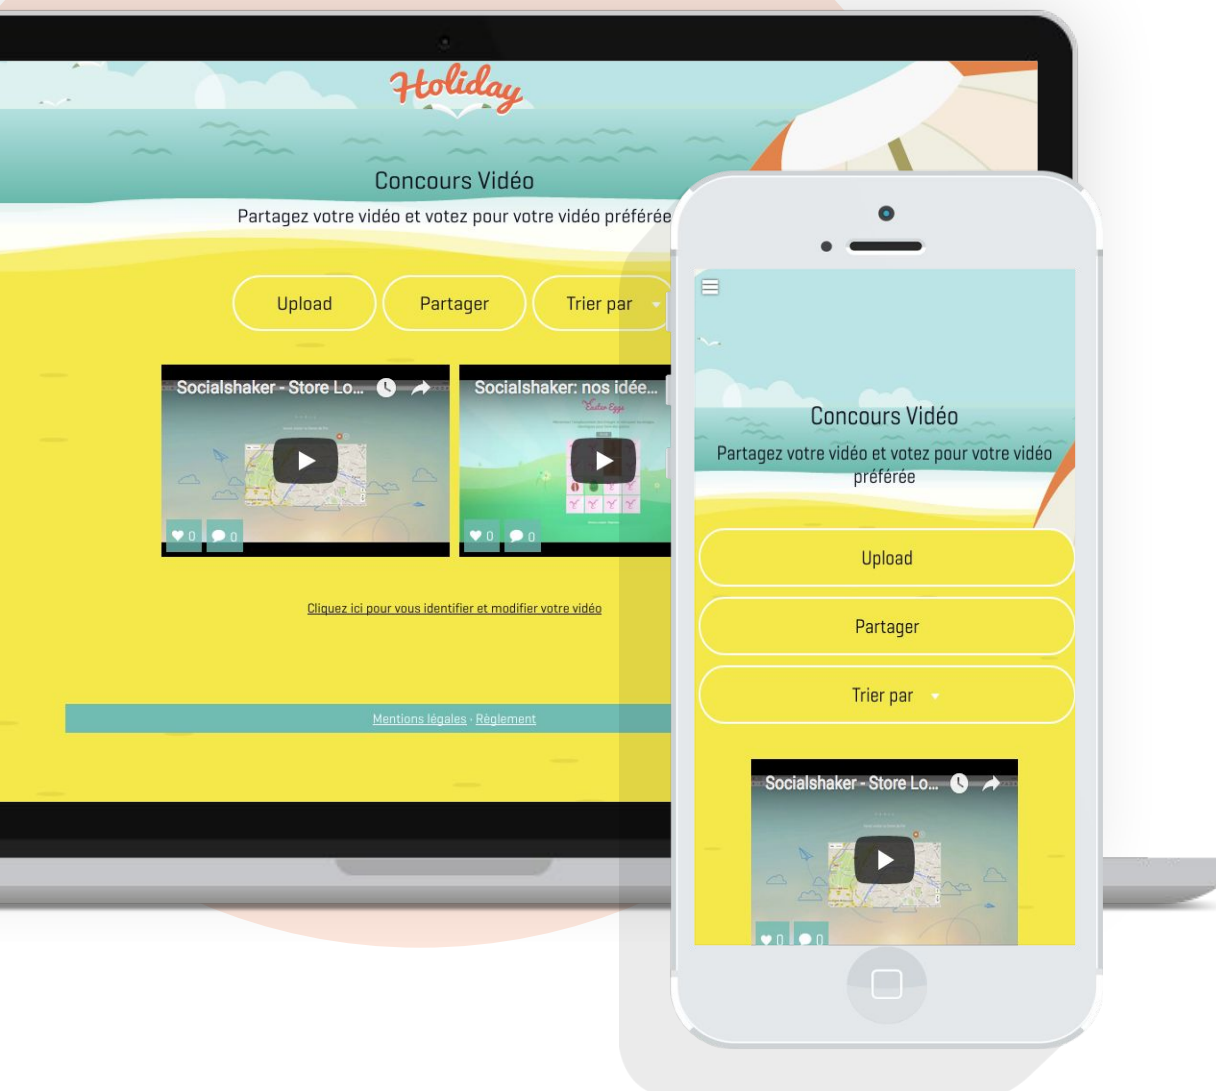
Holiday

Concours Vidéo

Partagez votre vidéo et votez pour votre vidéo préférée

Upload

Partager

Trier par

Socialshaker - Store Lo...

0 0

Socialshaker: nos idée...

Easter Eggs

0 0

Cliquez ici pour vous identifier et modifier votre vidéo

Mentions légales · Règlement

Concours Vidéo

Partagez votre vidéo et votez pour votre vidéo préférée

Upload

Partager

Trier par

Socialshaker - Store Lo...

0 0